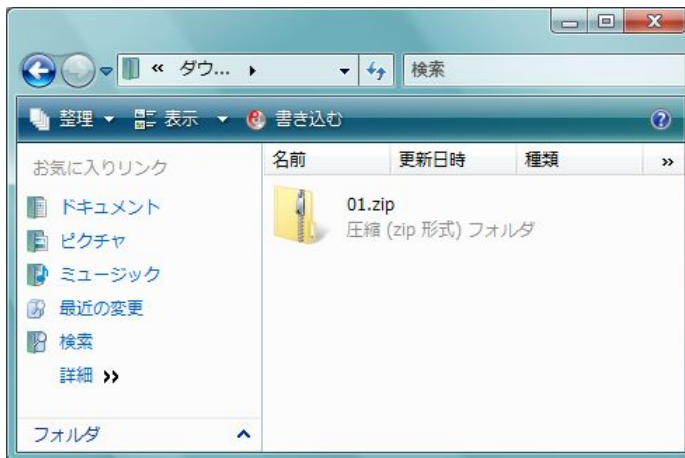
« ダウ... ▸

検索

整理 ▾ 表示 ▾ 書き込む

お気に入りリンク

ドキュメント

ピクチャ

ミュージック

最近の変更

検索

詳細 »

フォルダ

| 名前 | 更新日時 | 種類 | » |
|---|---|---|---|

01.zip
圧縮 (zip 形式) フォルダ